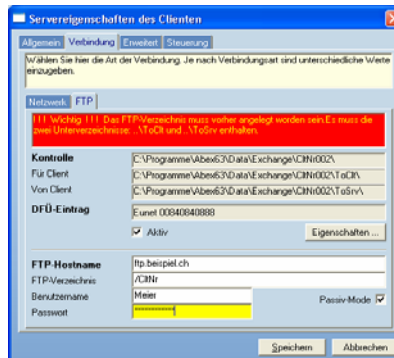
Servereigenschaften des Clienten

Allgemein | Verbindung | Erweitert | Steuerung

Wählen Sie hier die Art der Verbindung. Je nach Verbindungsart sind unterschiedliche Werte einzugeben.

Netzwerk | FTP

!!! Wichtig !!! Das FTP-Verzeichnis muss vorher angelegt worden sein.Es muss die zwei Unterverzeichnisse: ..\ToClt und ..\ToSrv enthalten.

Kontrolle | C:\Programme\Abex63\Data\Exchange\CltNr002\
Für Client | C:\Programme\Abex63\Data\Exchange\CltNr002\ToClt\
Von Client | C:\Programme\Abex63\Data\Exchange\CltNr002\ToSrv\

DFÜ-Eintrag | Eunet 00840840888

Aktiv

Eigenschaften ...

FTP-Hostname | ftp.beispiel.ch
FTP-Verzeichnis | /CltNr
Benutzername | Meier
Passwort | ***********

Passiv-Mode

Speichern | Abbrechen